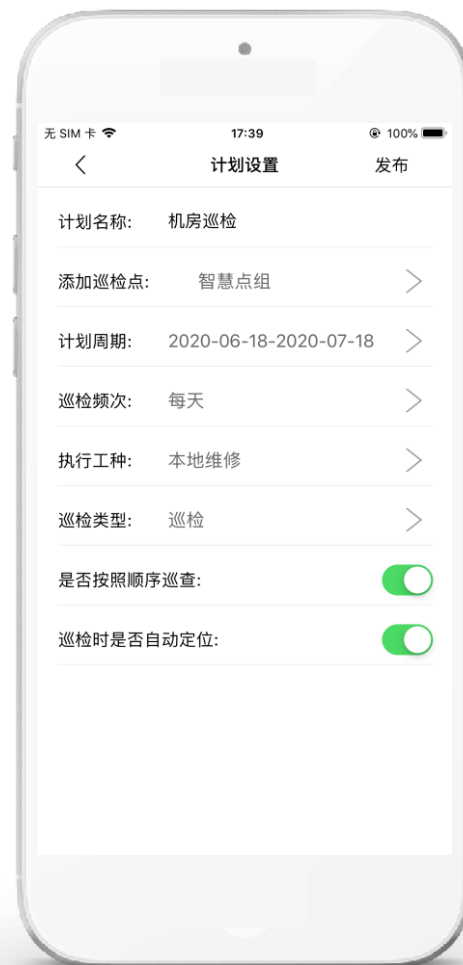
无 SIM 卡
17:39
100%
计划设置
发布

计划名称: 机房巡检

添加巡检点: 智慧点组

计划周期: 2020-06-18-2020-07-18

巡检频次: 每天

执行工种: 本地维修

巡检类型: 巡检

是否按照顺序巡查:

巡检时是否自动定位: